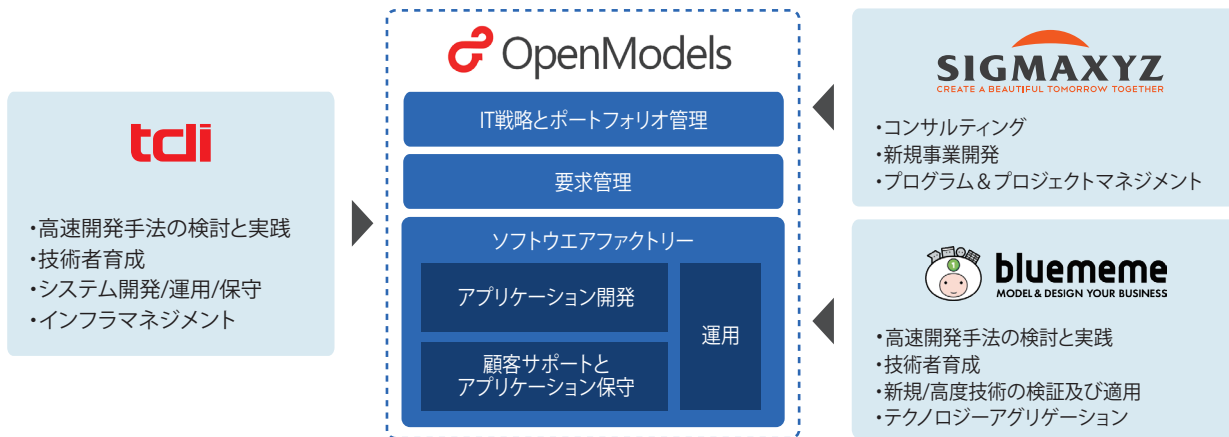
tdi

・高速開発手法の検討と実践
・技術者育成
・システム開発/運用/保守
・インフラマネジメント

OpenModels

IT戦略とポートフォリオ管理

要求管理

ソフトウエアファクトリー

アプリケーション開発

顧客サポートとアプリケーション保守

運用

SIGMAXYZ
CREATE A BEAUTIFUL TOMORROW TOGETHER

・コンサルティング
・新規事業開発
・プログラム＆プロジェクトマネジメント

bluememe
MODEL & DESIGN YOUR BUSINESS

・高速開発手法の検討と実践
・技術者育成
・新規/高度技術の検証及び適用
・テクノロジーアグリゲーション